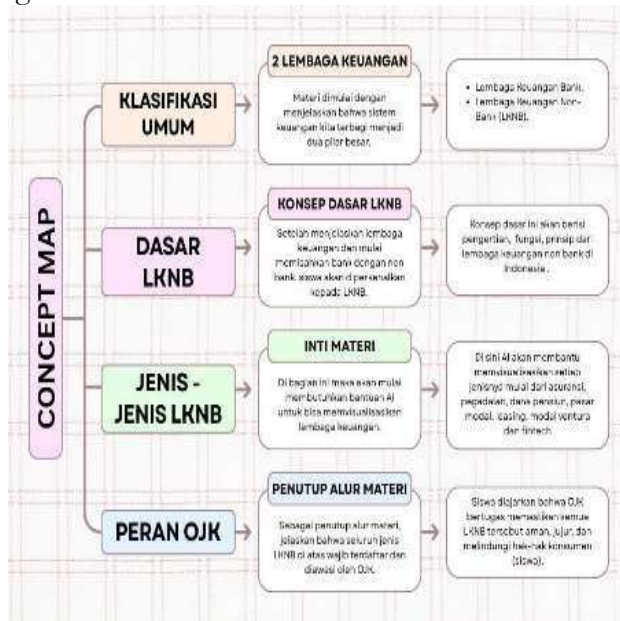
CONCEPT MAP

KLASIFIKASI UMUM

2 LEMBAGA KEUANGAN

Materi dimulai dengan menjelaskan bahwa sistem keuangan kita terbagi menjadi dua pilar besar.

- Lembaga Keuangan Bank.
- Lembaga Keuangan Non-Bank (LKNB).

DASAR LKNB

KONSEP DASAR LKNB

Setelah menjelaskan lembaga keuangan dan mulai memisahkan bank dengan non bank siswa akan diperkenalkan kepada LKNB.

Konsep dasar ini akan berisi pengertian, fungsi, prinsip dari lembaga keuangan non bank di Indonesia.

JENIS - JENIS LKNB

INTI MATERI

Di bagian ini mereka akan mulai membutuhkan bantuan AI untuk bisa memvisualisasikan lembaga keuangan.

Di sini AI akan membantu memvisualisasikan setiap jenisnya mulai dari asuransi, pegadaian, dana pensiun, pasar modal, leasing, modal ventura dan fintech.

PERAN OJK

PENUTUP ALUR MATERI

Sebagai penutup alur materi, jelaskan bahwa seluruh jenis LKNB di atas wajib terdaftar dan diawasi oleh OJK.

Siswa diajarkan bahwa OJK bertugas memastikan semua LKNB tersebut aman, jujur, dan melindungi hak-hak konsumen (siswa).